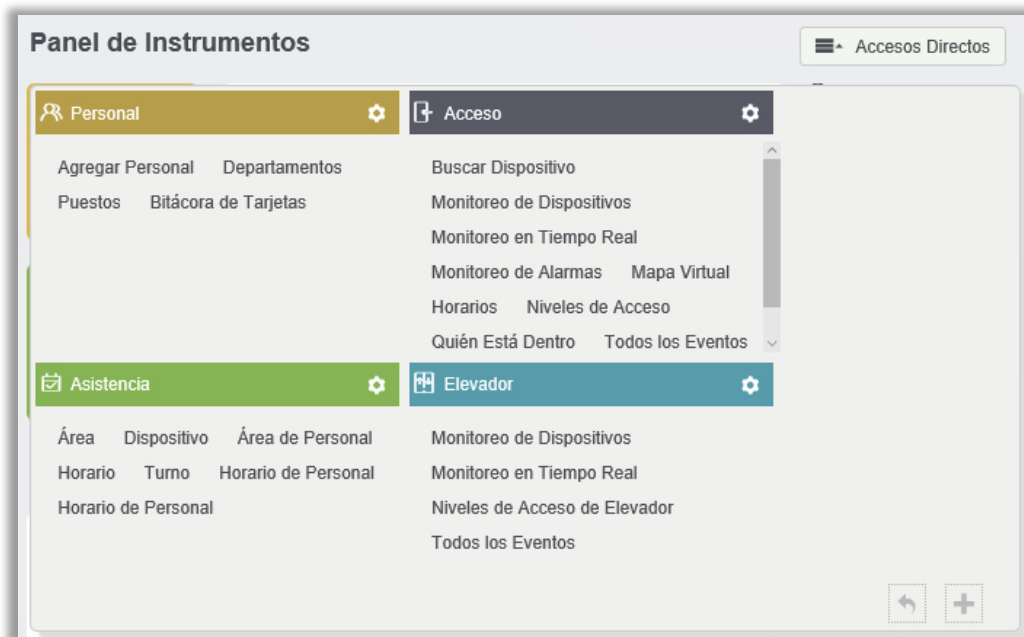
Panel de Instrumentos

Accesos Directos

Personal

Agregar Personal Departamentos
Puestos Bitácora de Tarjetas

Acceso

Buscar Dispositivo
Monitoreo de Dispositivos
Monitoreo en Tiempo Real
Monitoreo de Alarmas Mapa Virtual
Horarios Niveles de Acceso
Quién Está Dentro Todos los Eventos

Asistencia

Área Dispositivo Área de Personal
Horario Turno Horario de Personal
Horario de Personal

Elevador

Monitoreo de Dispositivos
Monitoreo en Tiempo Real
Niveles de Acceso de Elevador
Todos los Eventos